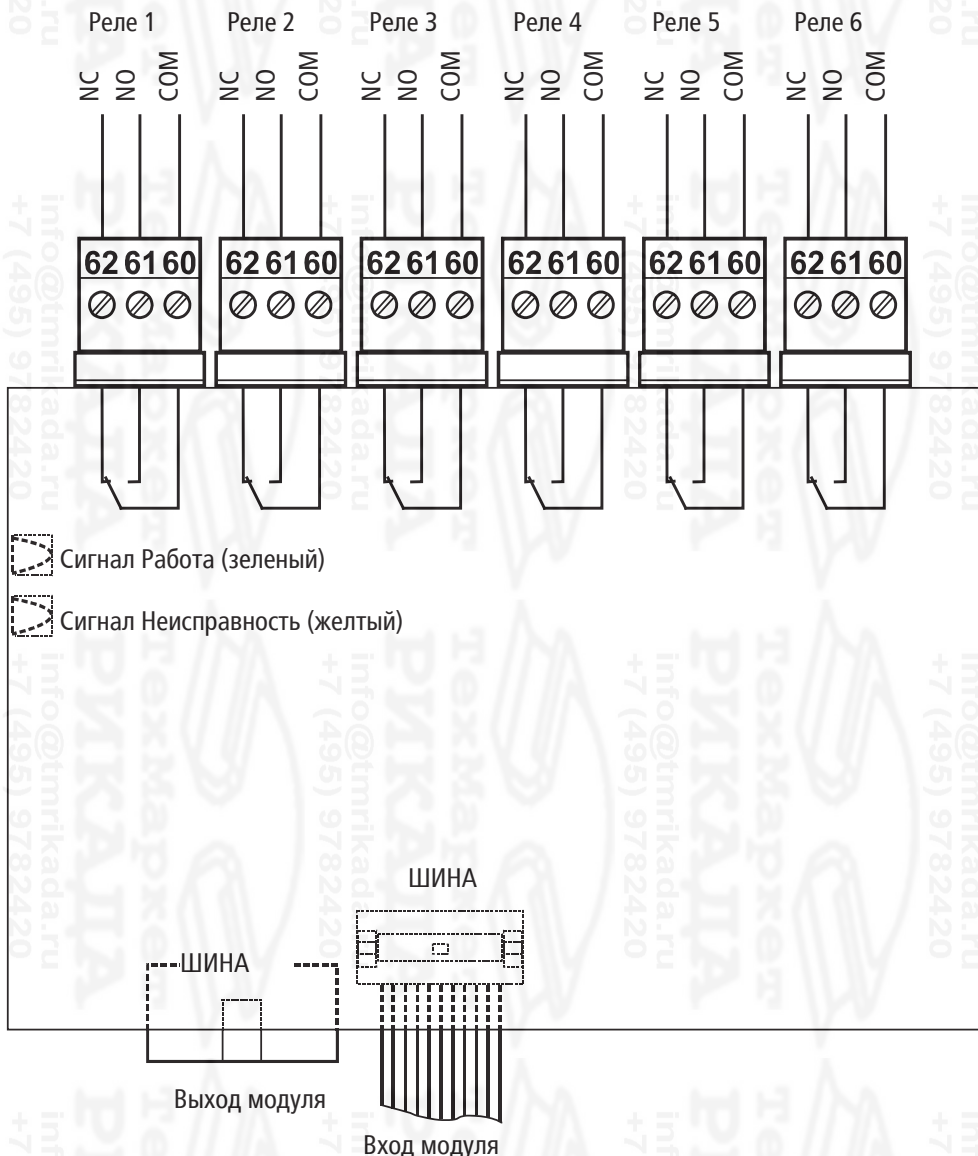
Реле 1 Реле 2 Реле 3 Реле 4 Реле 5 Реле 6

NC NO COM NC NO COM NC NO COM NC NO COM NC NO COM NC NO COM

62 61 60 62 61 60 62 61 60 62 61 60 62 61 60 62 61 60

Сигнал Работа (зеленый)

Сигнал Неисправность (желтый)

ШИНА

ШИНА

Выход модуля

Вход модуля